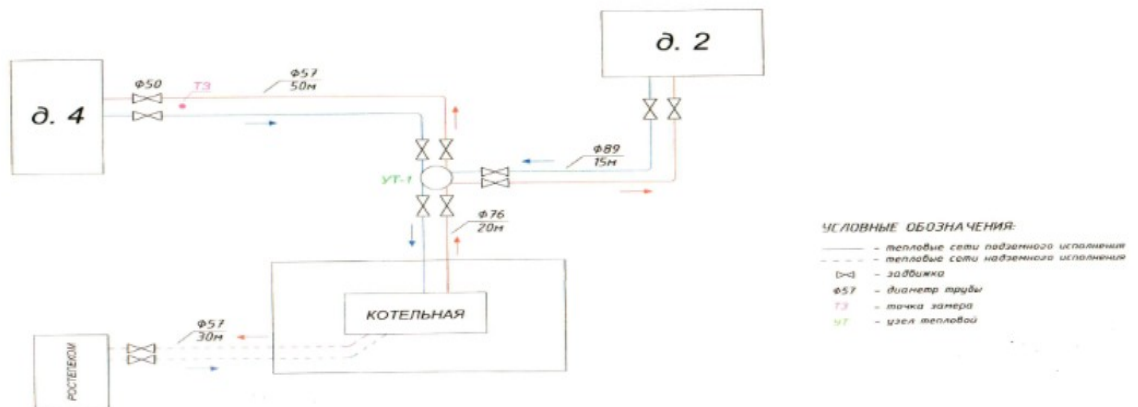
д. 2

д. 4

Ф50
ТЗ
Ф57
50м

Ф89
15м

УТ-1

Ф76
20м

КОТЕЛЬНАЯ

Ф57
30м

РОСТЕЛЕКОМ

УСЛОВНЫЕ ОБОЗНАЧЕНИЯ:
– тепловые сети подземного исполнения
– тепловые сети надземного исполнения
– задвижка
Ф57 – диаметр трубы
ТЗ – точка замера
УТ – узел тепловой